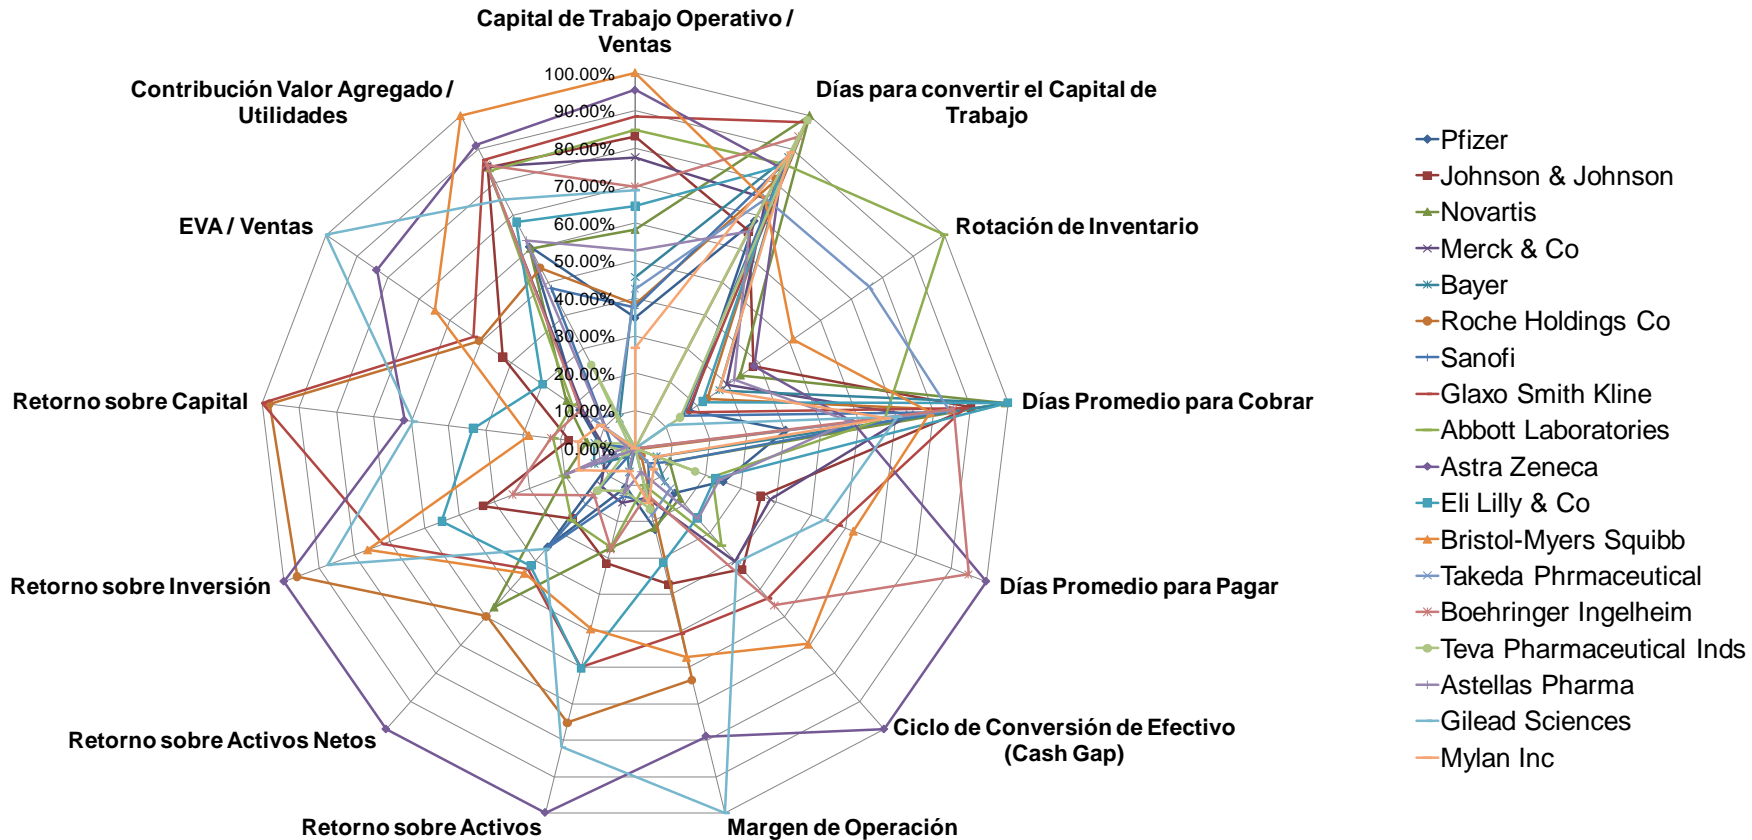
Capital de Trabajo Operativo / Ventas

Días para convertir el Capital de Trabajo

Rotación de Inventario

Días Promedio para Cobrar

Días Promedio para Pagar

Ciclo de Conversión de Efectivo (Cash Gap)

Margen de Operación

Retorno sobre Activos

Retorno sobre Activos Netos

Retorno sobre Inversión

Retorno sobre Capital

EVA / Ventas

Contribución Valor Agregado / Utilidades

100.00%
90.00%
80.00%
70.00%
60.00%
50.00%
40.00%
30.00%
20.00%
10.00%
0.00%

Pfizer
Johnson & Johnson
Novartis
Merck & Co
Bayer
Roche Holdings Co
Sanofi
Glaxo Smith Kline
Abbott Laboratories
Astra Zeneca
Eli Lilly & Co
Bristol-Myers Squibb
Takeda Phrmaceutical
Boehringer Ingelheim
Teva Pharmaceutical Inds
Astellas Pharma
Gilead Sciences
Mylan Inc